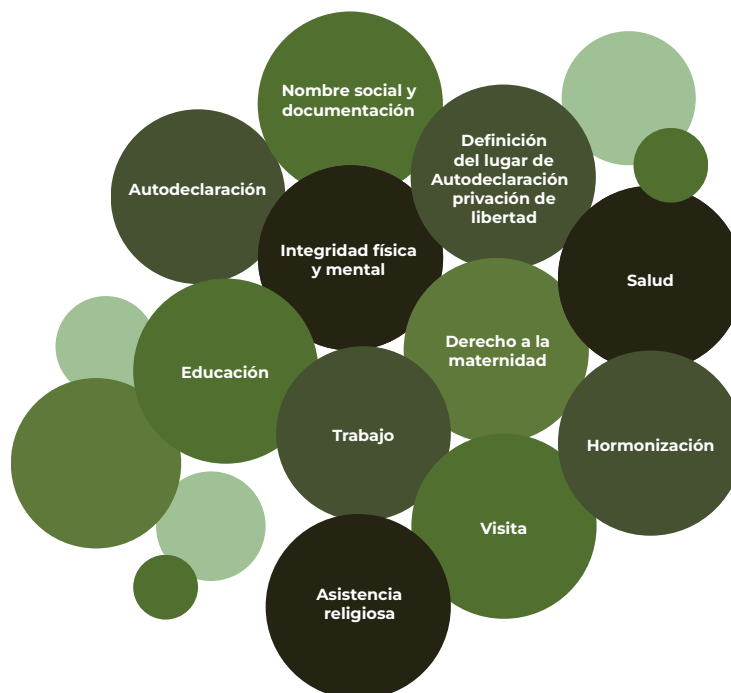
Nombre social y documentación

Autodeclaración

Definición del lugar de Autodeclaración privación de libertad

Integridad física y mental

Salud

Educación

Derecho a la maternidad

Trabajo

Hormonización

Visita

Asistencia religiosa